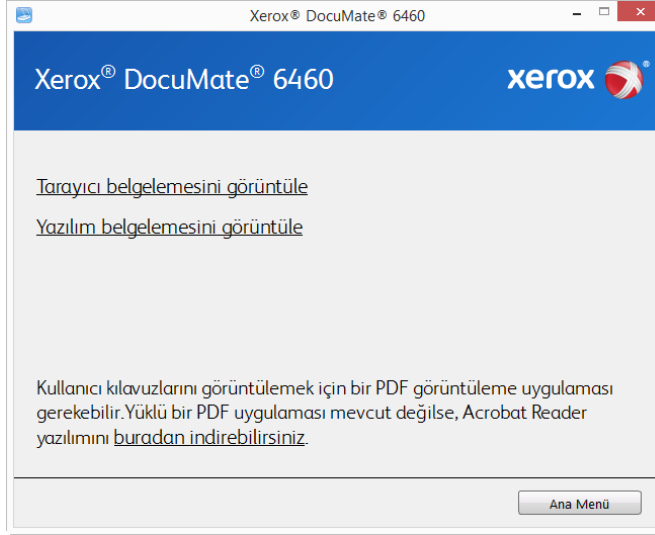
Xerox® DocuMate® 6460

Xerox® DocuMate® 6460

xerox

Tarayıcı belgelemesini görüntüle

Yazılım belgelemesini görüntüle

Kullanıcı kılavuzlarını görüntülemek için bir PDF görüntüleme uygulaması gerekebilir.Yüklü bir PDF uygulaması mevcut değilse, Acrobat Reader yazılımını buradan indirebilirsiniz.

Ana Menü